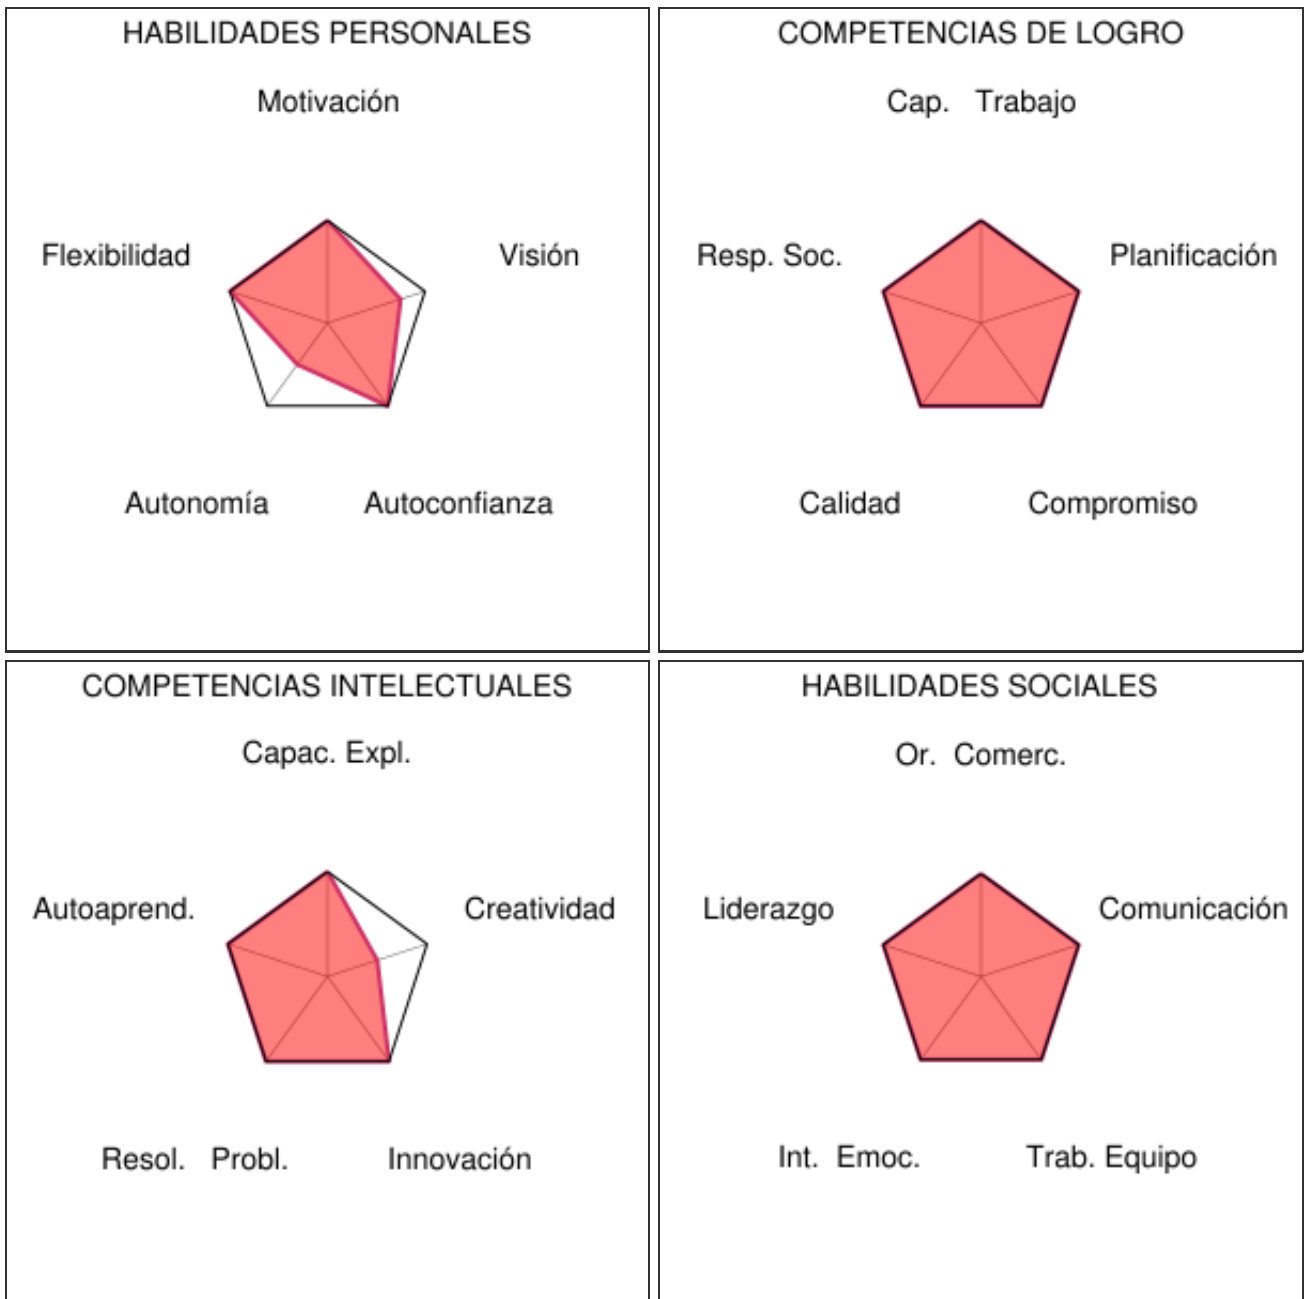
HABILIDADES PERSONALES

Motivación

Flexibilidad

Visión

Autonomía

Autoconfianza

COMPETENCIAS DE LOGRO

Cap. Trabajo

Resp. Soc.

Planificación

Calidad

Compromiso

COMPETENCIAS INTELECTUALES

Capac. Expl.

Autoaprend.

Creatividad

Resol. Probl.

Innovación

HABILIDADES SOCIALES

Or. Comerc.

Liderazgo

Comunicación

Int. Emoc.

Trab. Equipo